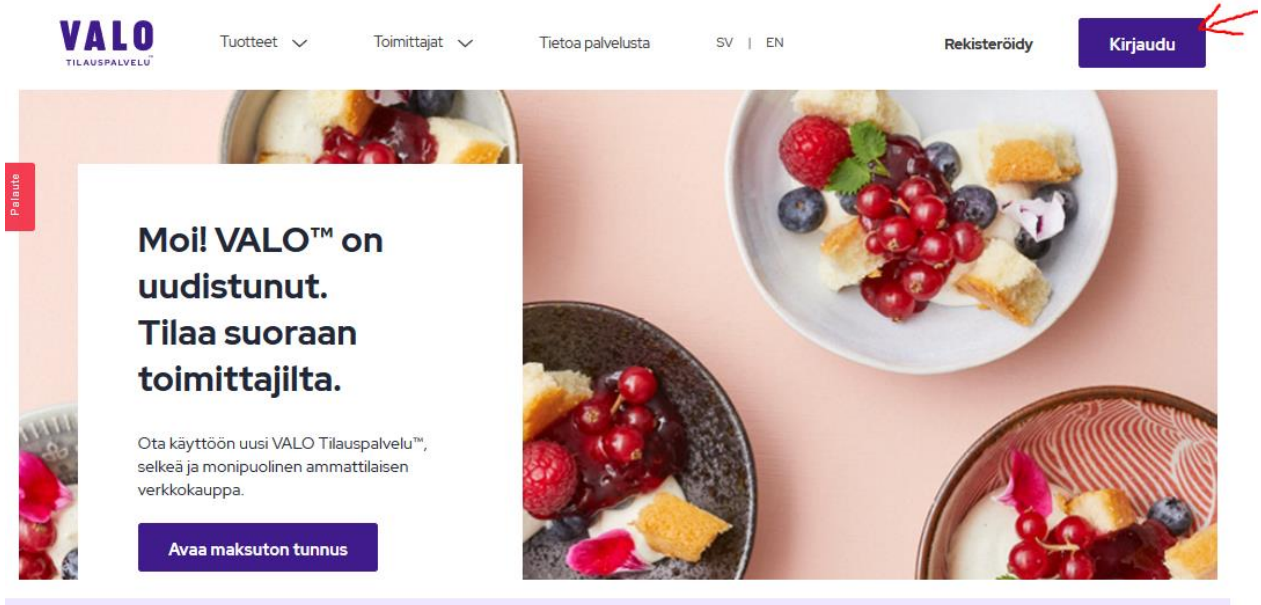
VALO
TILAUSPALVELU™

Tuotteet

Toimittajat

Tietoa palvelusta

SV | EN

Rekisteröidy

Kirjaudu

Palaute

Moi! VALO™ on uudistunut. Tilaa suoraan toimittajilta.

Ota käyttöön uusi VALO Tilauspalvelu™, selkeä ja monipuolinen ammattilaisen verkkokauppa.

Avaa maksuton tunnus